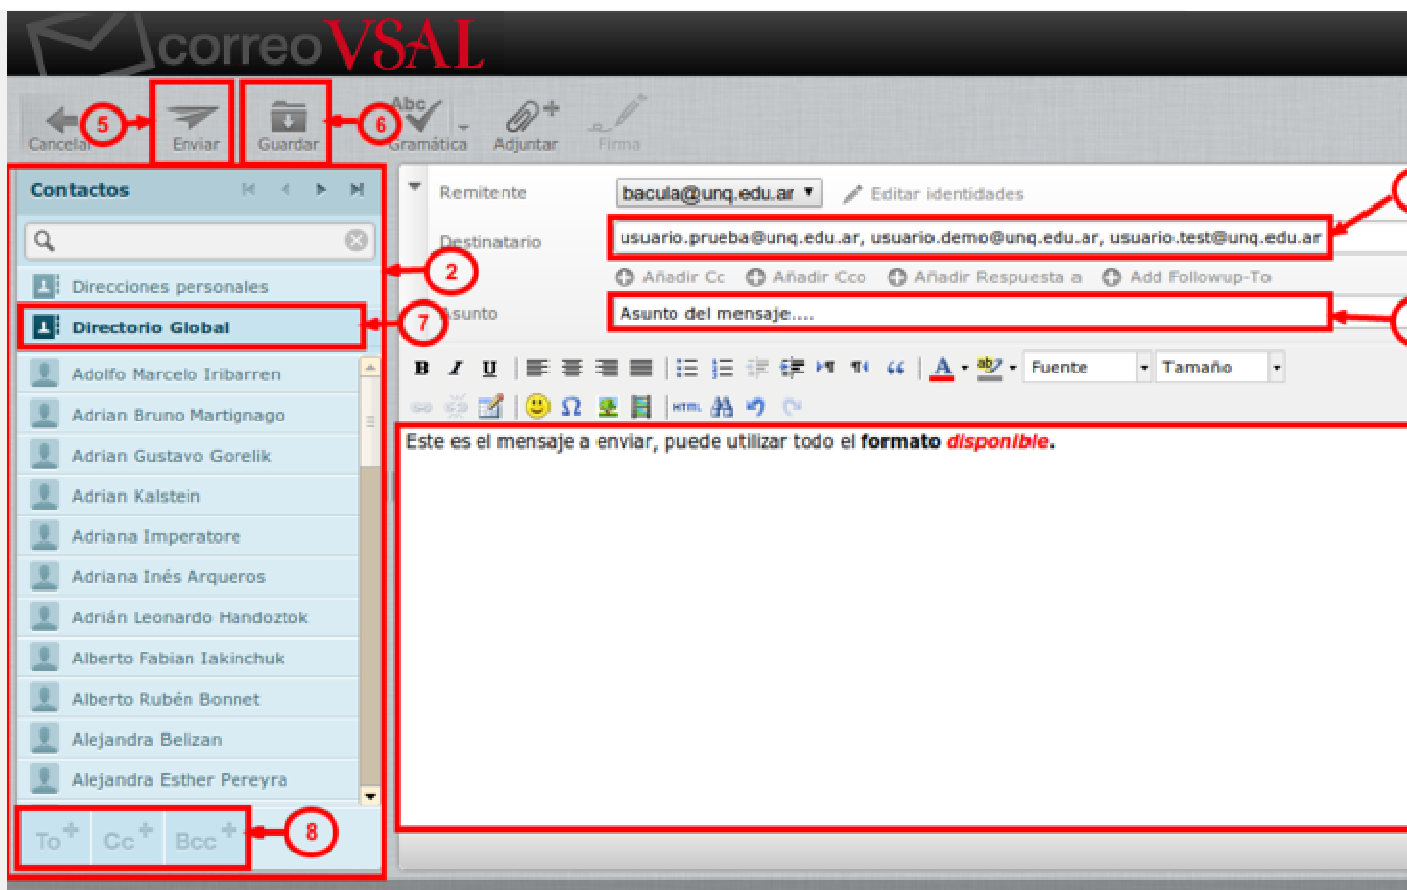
correoVSAL

Cancelar 5 Enviar Guardar 6 Gramática Adjuntar Firma

Contactos

Direcciones personales
Directorio Global
Adolfo Marcelo Iribarren
Adrian Bruno Martignago
Adrian Gustavo Gorelik
Adrian Kalstein
Adriana Imperatore
Adriana Inés Arqueros
Adrián Leonardo Handoztok
Alberto Fabian Iakinchuk
Alberto Rubén Bonnet
Alejandra Belizan
Alejandra Esther Pereyra

2
7

To Cc Bcc 8

Remitente bacula@unq.edu.ar Editar identidades
Destinatario usuario.prueba@unq.edu.ar, usuario.demo@unq.edu.ar, usuario.test@unq.edu.ar
Añadir Cc Añadir Cco Añadir Respuesta a Add Followup-To
Asunto Asunto del mensaje....

Fuente Tamaño

Este es el mensaje a enviar, puede utilizar todo el **formato** *disponible*.